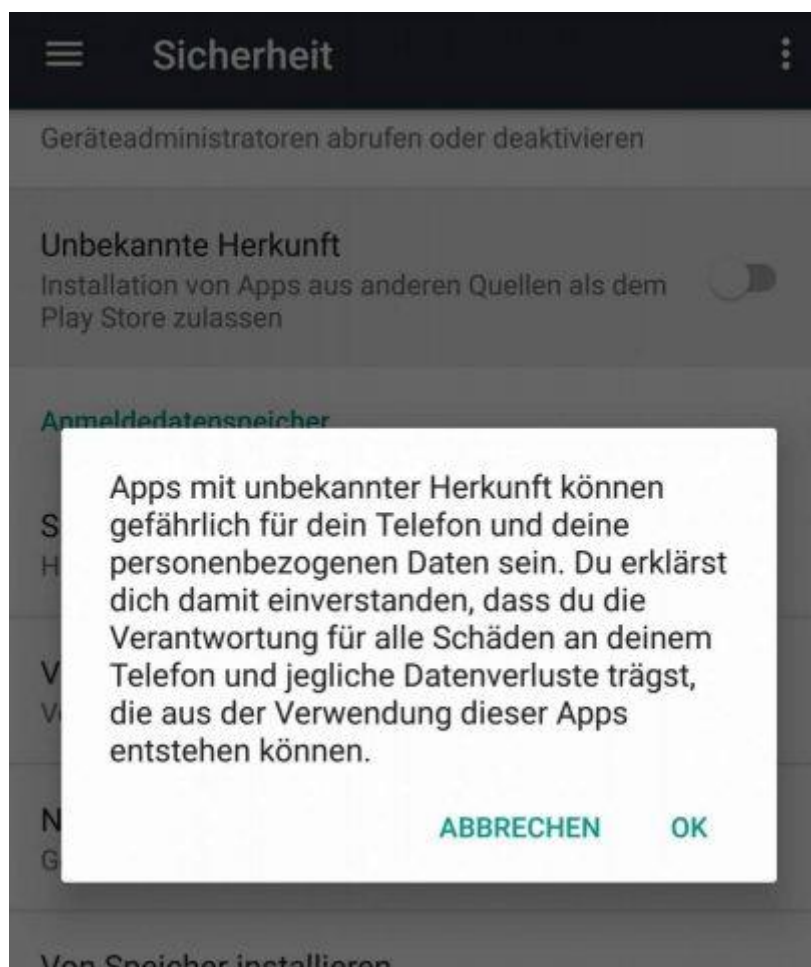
Sicherheit

Geräteadministratoren abrufen oder deaktivieren

Unbekannte Herkunft
Installation von Apps aus anderen Quellen als dem Play Store zulassen

Anmeldedatenspeicher

S
H

Apps mit unbekannter Herkunft können gefährlich für dein Telefon und deine personenbezogenen Daten sein. Du erklärst dich damit einverstanden, dass du die Verantwortung für alle Schäden an deinem Telefon und jegliche Datenverluste trägst, die aus der Verwendung dieser Apps entstehen können.

V
V

N
G

ABBRECHEN OK

Von Speicher installieren